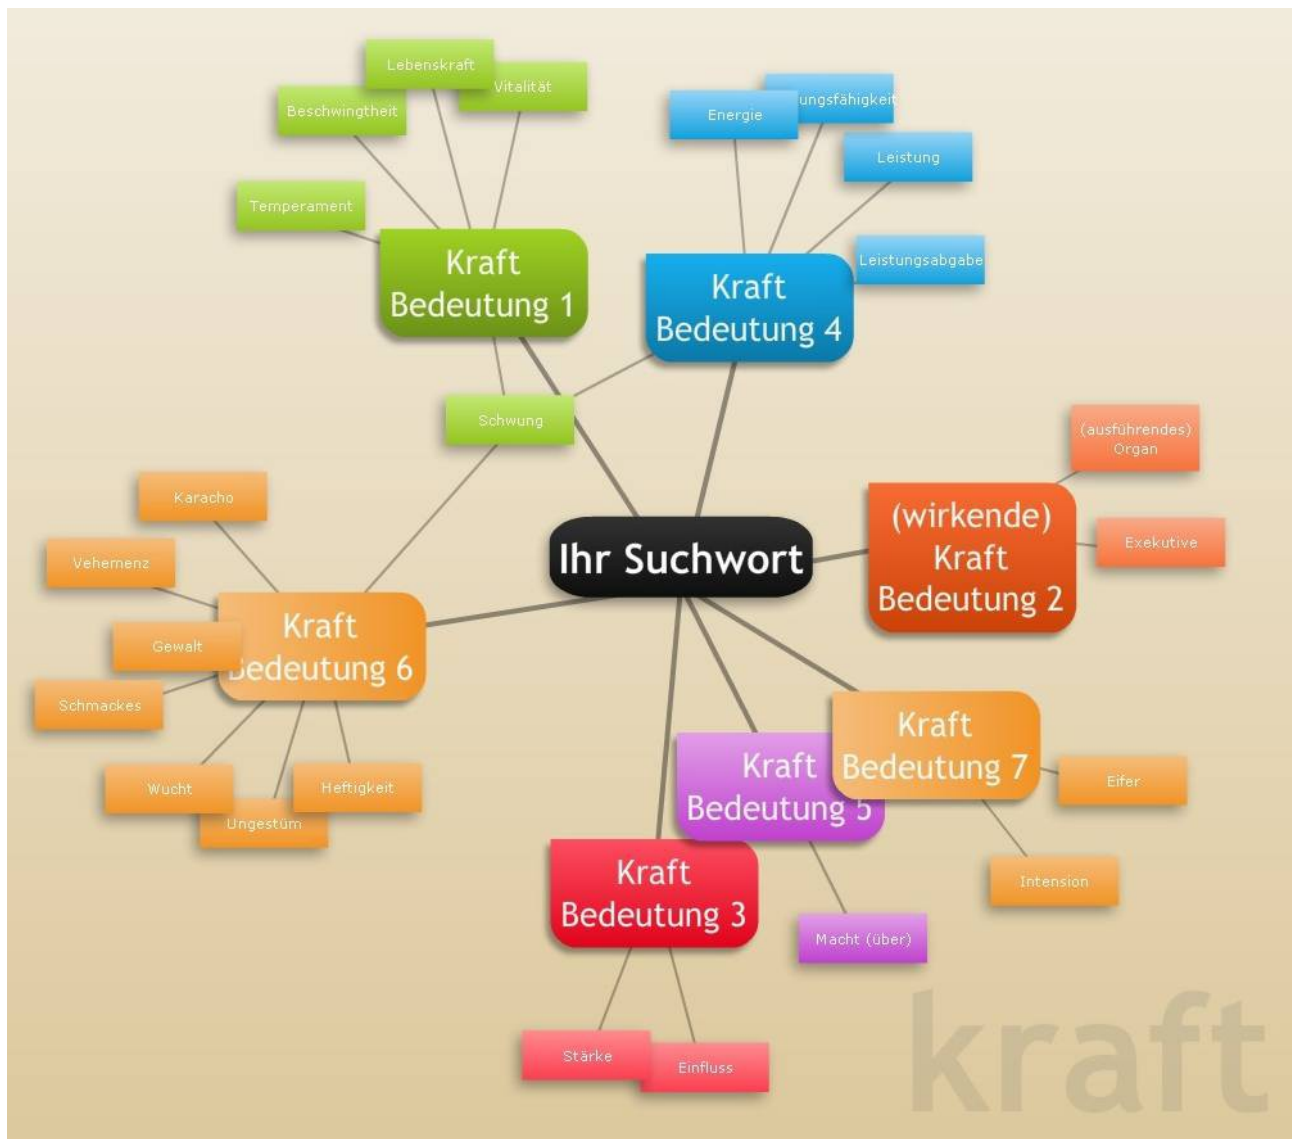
Ihr Suchwort

Kraft Bedeutung 1

Lebenskraft

Vitalität

Beschwingtheit

Temperament

Schwung

Kraft Bedeutung 4

Energie

ungsfähigkeit

Leistung

Leistungsabgabe

(wirkende) Kraft Bedeutung 2

(ausführendes) Organ

Exekutive

Kraft Bedeutung 6

Karacho

Vehemenz

Gewalt

Schmackes

Wucht

Ungestüm

Heftigkeit

Kraft Bedeutung 7

Eifer

Intension

Kraft Bedeutung 5

Macht (über)

Kraft Bedeutung 3

Stärke

Einfluss

kraft